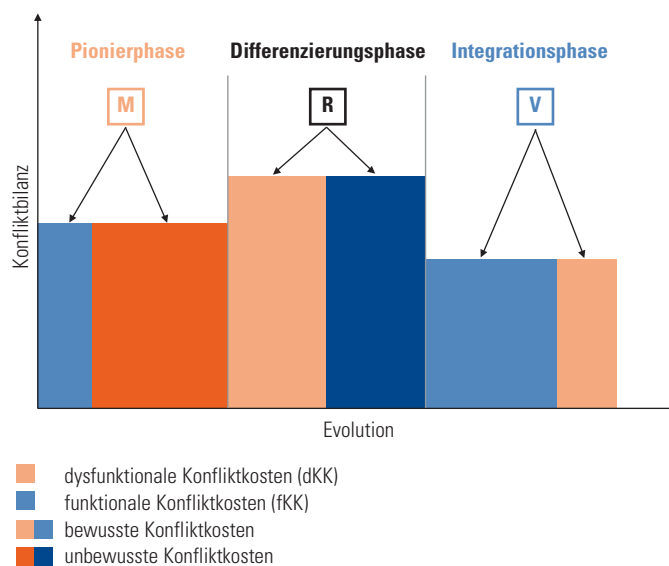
Pionierphase
Differenzierungsphase
Integrationsphase

M
R
V

Konfliktbilanz

Evolution

dysfunktionale Konfliktkosten (dKK)
funktionale Konfliktkosten (fKK)
bewusste Konfliktkosten
unbewusste Konfliktkosten